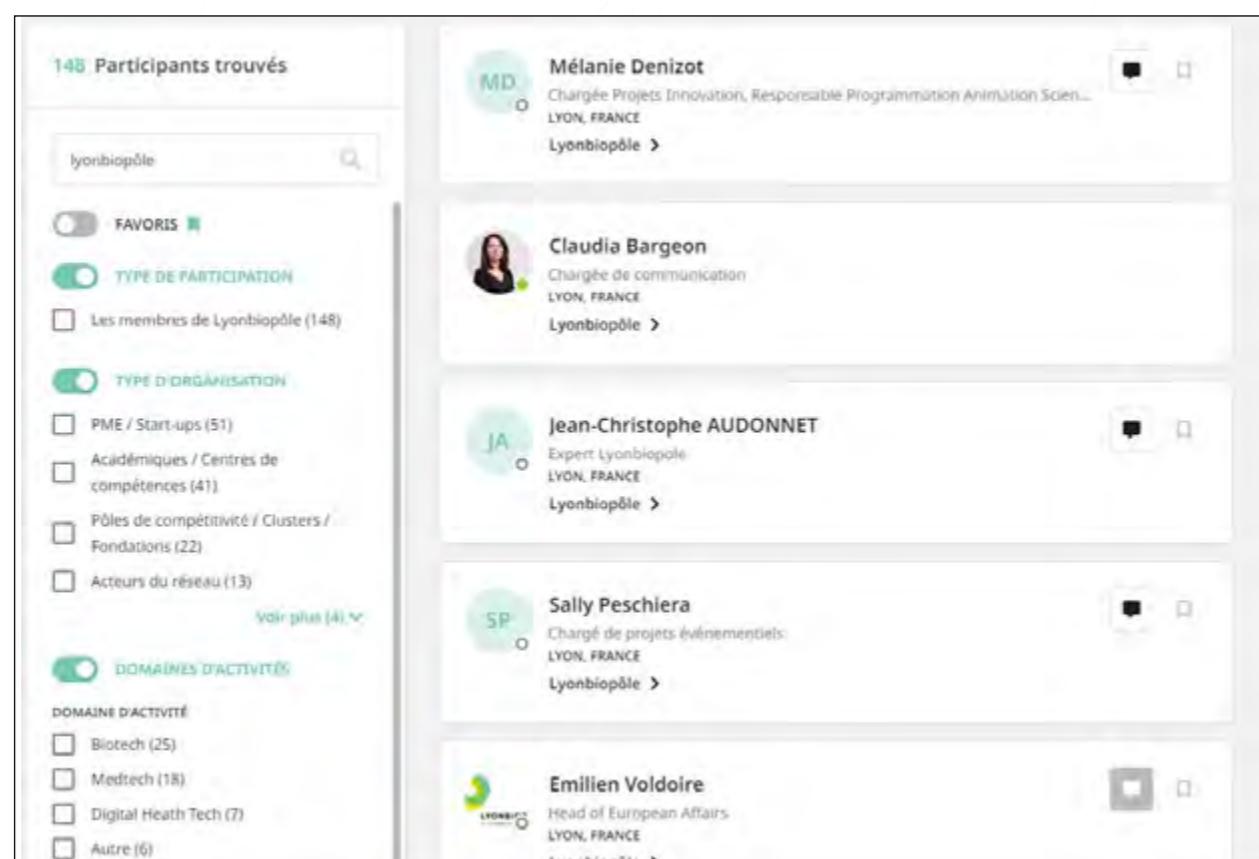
148 Participants trouvés

lyonbiopôle

FAVORIS

TYPE DE PARTICIPATION

Les membres de Lyonbiopôle (148)

TYPE D'ORGANISATION

PME / Start-ups (51)

Académiques / Centres de compétences (41)

Pôles de compétitivité / Clusters / Fondations (22)

Acteurs du réseau (13)

Voir plus (4)

DOMAINES D'ACTIVITÉS

DOMAINE D'ACTIVITÉ

Biotech (25)

Medtech (18)

Digital Heath Tech (7)

Autre (6)

MD

Mélanie Denizot

Chargée Projets Innovation, Responsable Programmation Animation Scien...

LYON, FRANCE

Lyonbiopôle >

Claudia Bargeon

Chargée de communication

LYON, FRANCE

Lyonbiopôle >

JA

Jean-Christophe AUDONNET

Expert Lyonbiopole

LYON, FRANCE

Lyonbiopôle >

SP

Sally Peschiera

Chargé de projets événementiels

LYON, FRANCE

Lyonbiopôle >

LYONBIO

Emilien Voldoire

Head of European Affairs

LYON, FRANCE

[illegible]